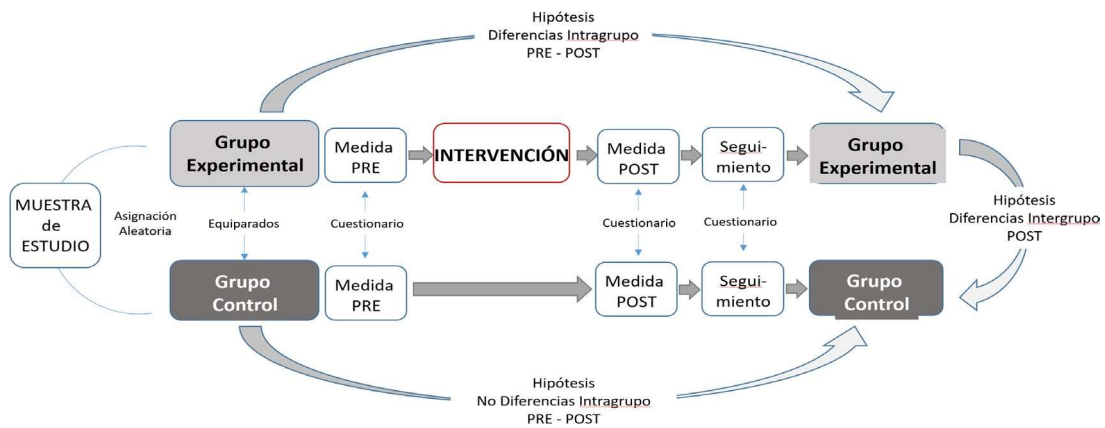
Hipótesis
Diferencias Intragrupo
PRE - POST

MUESTRA de ESTUDIO

Asignación Aleatoria

Grupo Experimental

Medida PRE

INTERVENCIÓN

Medida POST

Seguimiento

Grupo Experimental

Hipótesis
Diferencias Intergrupo
POST

Equiparados

Cuestionario

Cuestionario

Cuestionario

Grupo Control

Medida PRE

Medida POST

Seguimiento

Grupo Control

Hipótesis
No Diferencias Intragrupo
PRE - POST